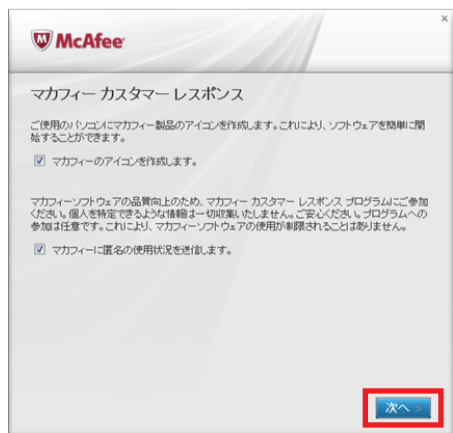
McAfee

×

マカフィー カスタマー レスポンス

ご使用のパソコンにマカフィー製品のアイコンを作成します。これにより、ソフトウェアを簡単に開始することができます。

☑ マカフィーのアイコンを作成します。

マカフィーソフトウェアの品質向上のため、マカフィー カスタマー レスポンス プログラムにご参加ください。個人を特定できるような情報は一切収集いたしません。ご安心ください。プログラムへの参加は任意です。これにより、マカフィーソフトウェアの使用が制限されることはありません。

☑ マカフィーに匿名の使用状況を送信します。

次へ >